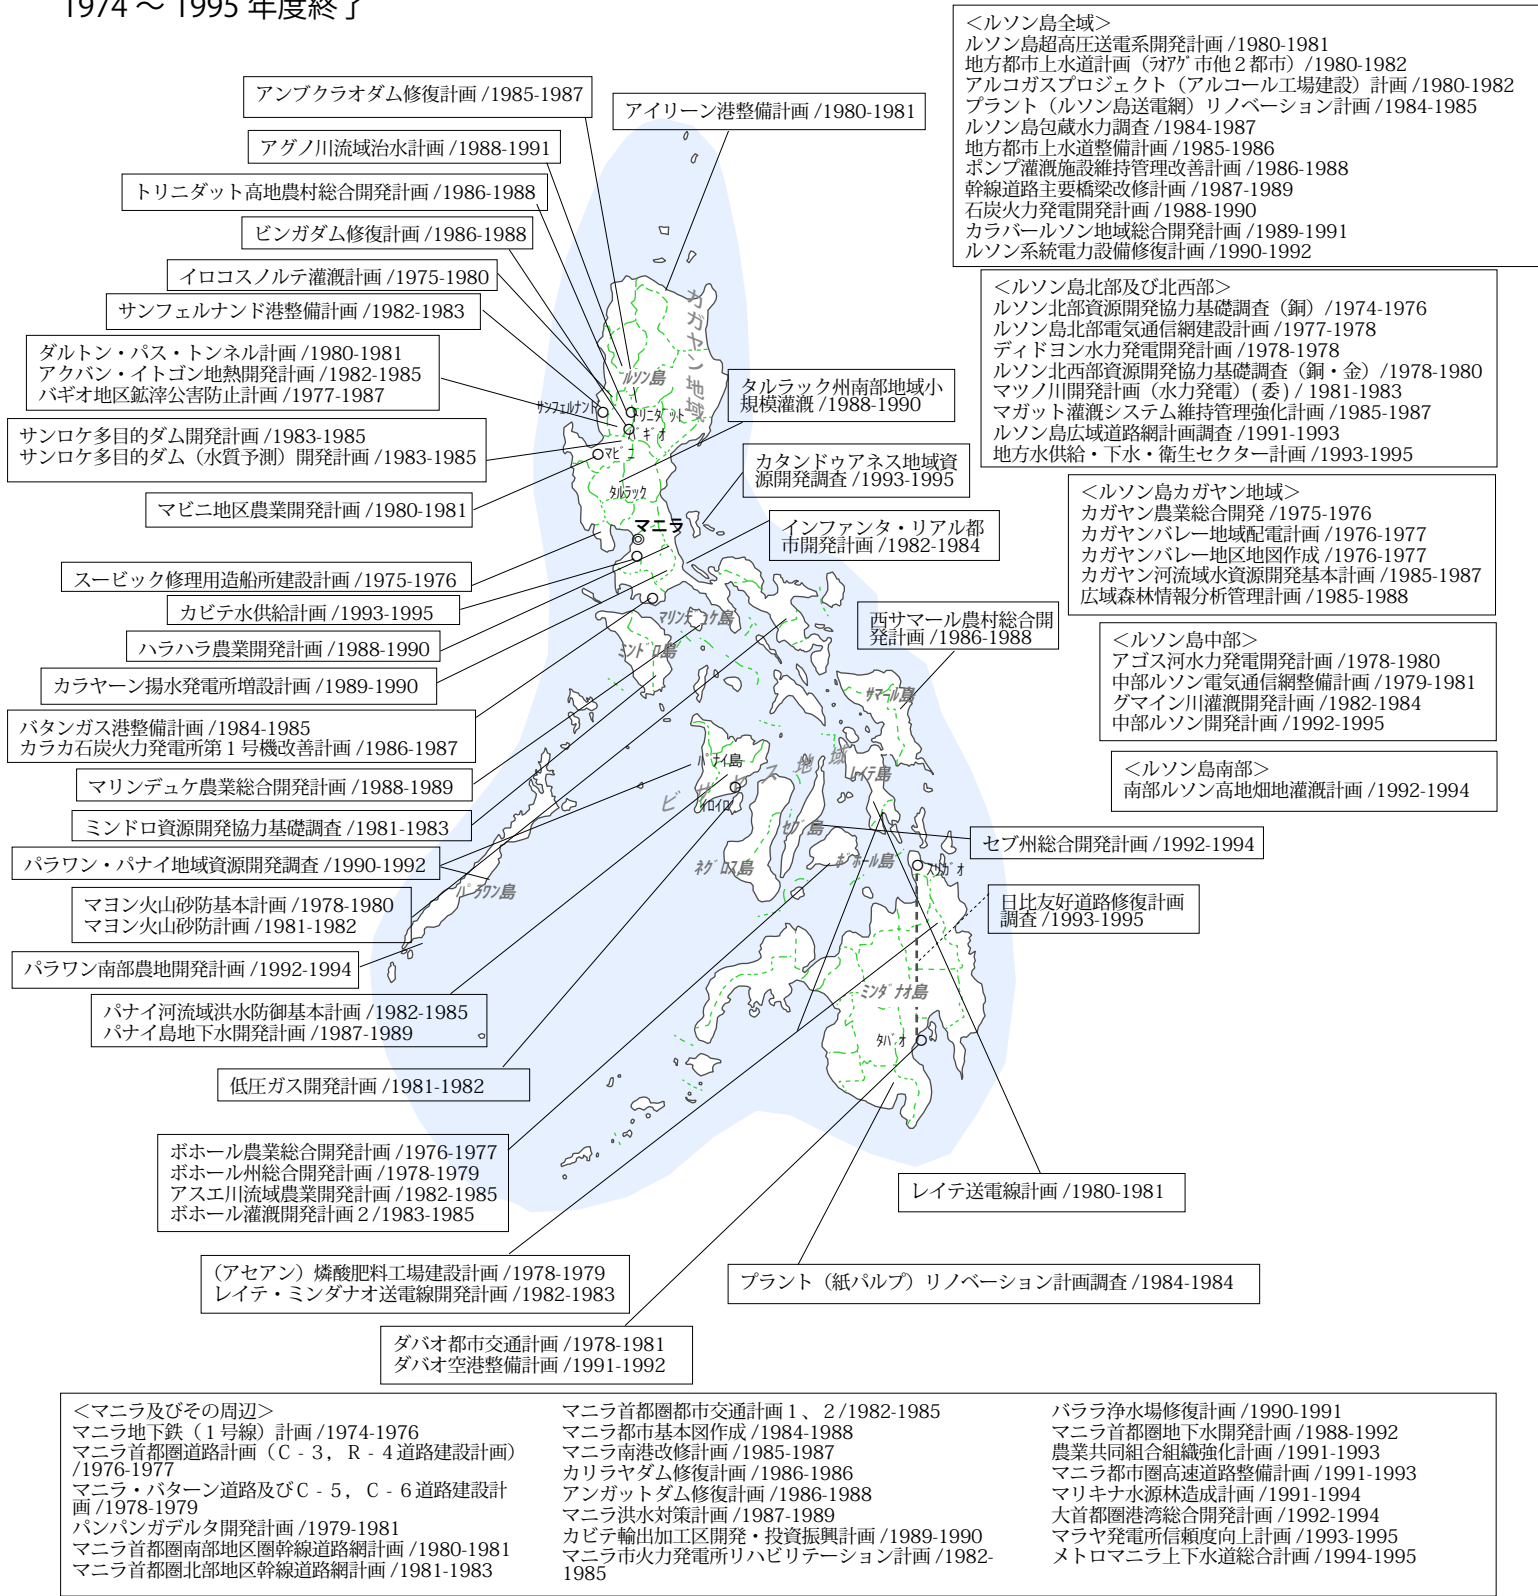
1974 ～ 1995 年度終了

<ルソン島全域>
ルソン島超高圧送電系開発計画 /1980-1981
地方都市上水道計画（ﾗｵｱｸﾞ市他２都市）/1980-1982
アルコガスプロジェクト（アルコール工場建設）計画 /1980-1982
プラント（ルソン島送電網）リノベーション計画 /1984-1985
ルソン島包蔵水力調査 /1984-1987
地方都市上水道整備計画 /1985-1986
ポンプ灌漑施設維持管理改善計画 /1986-1988
幹線道路主要橋梁改修計画 /1987-1989
石炭火力発電開発計画 /1988-1990
カラバールソン地域総合開発計画 /1989-1991
ルソン系統電力設備修復計画 /1990-1992

<ルソン島北部及び北西部>
ルソン北部資源開発協力基礎調査（銅）/1974-1976
ルソン島北部電気通信網建設計画 /1977-1978
ディドヨン水力発電開発計画 /1978-1978
ルソン北西部資源開発協力基礎調査（銅・金）/1978-1980
マツノ川開発計画（水力発電）（委）/ 1981-1983
マガット灌漑システム維持管理強化計画 /1985-1987
ルソン島広域道路網計画調査 /1991-1993
地方水供給・下水・衛生セクター計画 /1993-1995

<ルソン島カガヤン地域>
カガヤン農業総合開発 /1975-1976
カガヤンバレー地域配電計画 /1976-1977
カガヤンバレー地区地図作成 /1976-1977
カガヤン河流域水資源開発基本計画 /1985-1987
広域森林情報分析管理計画 /1985-1988

<ルソン島中部>
アゴス河水力発電開発計画 /1978-1980
中部ルソン電気通信網整備計画 /1979-1981
グマイン川灌漑開発計画 /1982-1984
中部ルソン開発計画 /1992-1995

<ルソン島南部>
南部ルソン高地畑地灌漑計画 /1992-1994

アンブクラオダム修復計画 /1985-1987
アイリーン港整備計画 /1980-1981
アグノ川流域治水計画 /1988-1991
トリニダット高地農村総合開発計画 /1986-1988
ビンガダム修復計画 /1986-1988
イロコスノルテ灌漑計画 /1975-1980
サンフェルナンド港整備計画 /1982-1983
ダルトン・パス・トンネル計画 /1980-1981
アクバン・イトゴン地熱開発計画 /1982-1985
バギオ地区鉱滓公害防止計画 /1977-1987
タルラック州南部地域小規模灌漑 /1988-1990
サンロケ多目的ダム開発計画 /1983-1985
サンロケ多目的ダム（水質予測）開発計画 /1983-1985
カタンドゥアネス地域資源開発調査 /1993-1995
マビニ地区農業開発計画 /1980-1981
インファンタ・リアル都市開発計画 /1982-1984
スービック修理用造船所建設計画 /1975-1976
カビテ水供給計画 /1993-1995
ハラハラ農業開発計画 /1988-1990
西サマール農村総合開発計画 /1986-1988
カラヤーン揚水発電所増設計画 /1989-1990
バタンガス港整備計画 /1984-1985
カラカ石炭火力発電所第１号機改善計画 /1986-1987
マリンデュケ農業総合開発計画 /1988-1989
ミンドロ資源開発協力基礎調査 /1981-1983
セブ州総合開発計画 /1992-1994
パラワン・パナイ地域資源開発調査 /1990-1992
日比友好道路修復計画調査 /1993-1995
マヨン火山砂防基本計画 /1978-1980
マヨン火山砂防計画 /1981-1982
パラワン南部農地開発計画 /1992-1994
パナイ河流域洪水防御基本計画 /1982-1985
パナイ島地下水開発計画 /1987-1989
低圧ガス開発計画 /1981-1982
ボホール農業総合開発計画 /1976-1977
ボホール州総合開発計画 /1978-1979
アスエ川流域農業開発計画 /1982-1985
ボホール灌漑開発計画２/1983-1985
レイテ送電線計画 /1980-1981
（アセアン）燐酸肥料工場建設計画 /1978-1979
レイテ・ミンダナオ送電線開発計画 /1982-1983
プラント（紙パルプ）リノベーション計画調査 /1984-1984
ダバオ都市交通計画 /1978-1981
ダバオ空港整備計画 /1991-1992

カガヤン地域
ルソン島
サンフェルナンド
トリニダット
バギオ
マビニ
タルラック
マニラ
マリンデュケ島
ミンドロ島
サマール島
パナイ島
ビサヤス地域
レイテ島
イロイロ
セブ島
ネグロス島
ボホール島
スリガオ
パラワン島
ミンダナオ島
ダバオ

<マニラ及びその周辺>
マニラ地下鉄（１号線）計画 /1974-1976
マニラ首都圏道路計画（C - 3，R - 4 道路建設計画）/1976-1977
マニラ・バターン道路及びC - 5，C - 6 道路建設計画 /1978-1979
パンパンガデルタ開発計画 /1979-1981
マニラ首都圏南部地区圏幹線道路網計画 /1980-1981
マニラ首都圏北部地区幹線道路網計画 /1981-1983
マニラ首都圏都市交通計画１、２/1982-1985
マニラ都市基本図作成 /1984-1988
マニラ南港改修計画 /1985-1987
カリラヤダム修復計画 /1986-1986
アンガットダム修復計画 /1986-1988
マニラ洪水対策計画 /1987-1989
カビテ輸出加工区開発・投資振興計画 /1989-1990
マニラ市火力発電所リハビリテーション計画 /1982-1985
バララ浄水場修復計画 /1990-1991
マニラ首都圏地下水開発計画 /1988-1992
農業共同組合組織強化計画 /1991-1993
マニラ都市圏高速道路整備計画 /1991-1993
マリキナ水源林造成計画 /1991-1994
大首都圏港湾総合開発計画 /1992-1994
マラヤ発電所信頼度向上計画 /1993-1995
メトロマニラ上下水道総合計画 /1994-1995